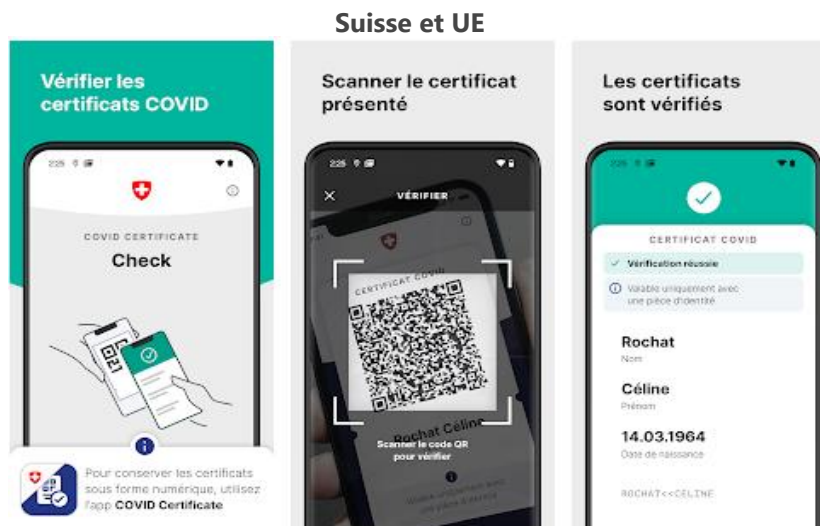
Suisse et UE

Vérifier les certificats COVID

2:25

COVID CERTIFICATE

Check

Pour conserver les certificats sous forme numérique, utilisez l'app COVID Certificate

Scanner le certificat présenté

2:25

VÉRIFIER

CERTIFICAT COVID

Rochat Céline

Scanner le code QR pour vérifier

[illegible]

Les certificats sont vérifiés

2:25

CERTIFICAT COVID

Vérification réussie

Valable uniquement avec une pièce d'identité

Rochat

Nom

Céline

Prénom

14.03.1964

Date de naissance

ROCHAT<<CELINE